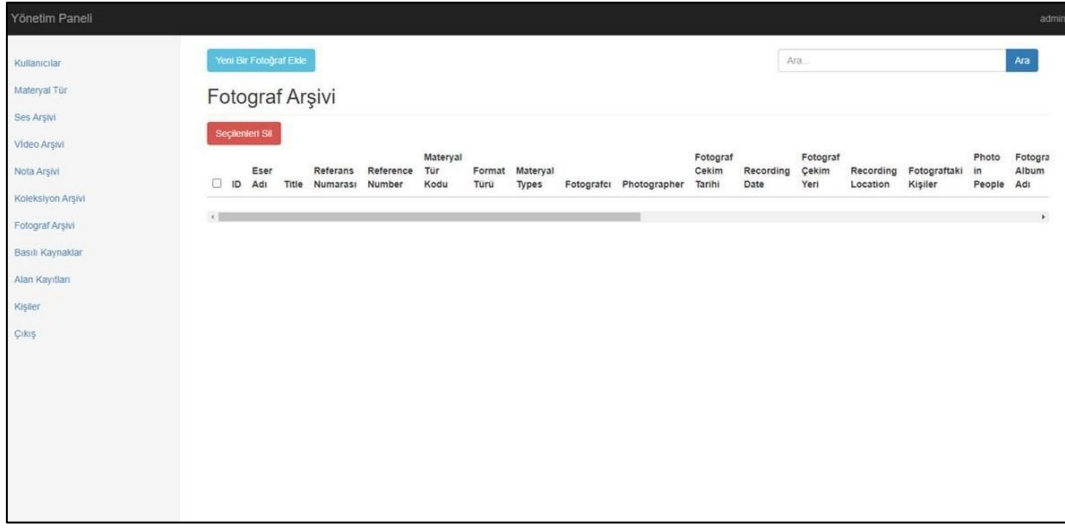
Yönetim Paneli

admin

Kullanıcılar
Materyal Tür
Ses Arşivi
Video Arşivi
Nota Arşivi
Koleksiyon Arşivi
Fotograf Arşivi
Basılı Kaynaklar
Alan Kayıtları
Kişiler
Çıkış

Yeni Bir Fotoğraf Ekle

Ara...

Ara

Fotograf Arşivi

Seçilenleri Sil

| ☐ | ID | Eser Adı | Title | Referans Numarası | Reference Number | Materyal Tür Kodu | Format Türü | Materyal Types | Fotografcı | Photographer | Fotograf Cekim Tarihi | Recording Date | Fotograf Çekim Yeri | Recording Location | Fotograftaki Kişiler | Photo in People | Fotogra Album Adı |
|---|---|---|---|---|---|---|---|---|---|---|---|---|---|---|---|---|---|